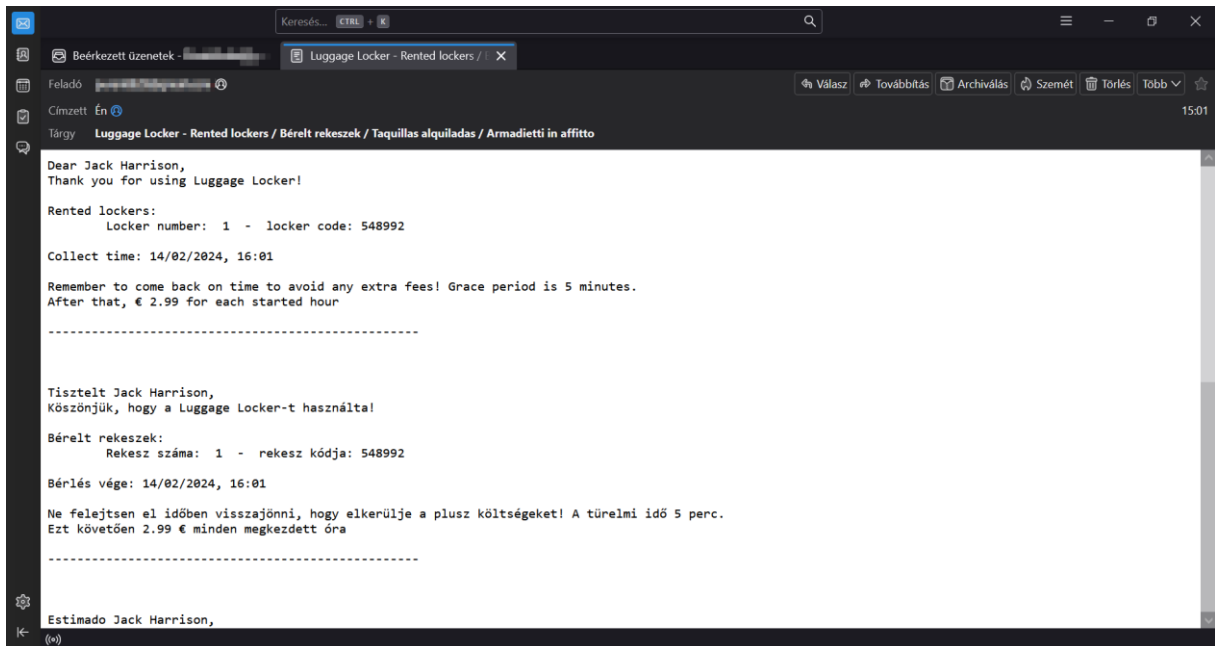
Keresés... CTRL + K

Beérkezett üzenetek - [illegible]

Luggage Locker - Rented lockers / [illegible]

Feladó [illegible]

Válasz Továbbítás Archiválás Szemét Törlés Több

Címzett Én

15:01

Tárgy Luggage Locker - Rented lockers / Bérelt rekeszek / Taquillas alquiladas / Armadietti in affitto

Dear Jack Harrison,
Thank you for using Luggage Locker!

Rented lockers:
Locker number: 1 - locker code: 548992

Collect time: 14/02/2024, 16:01

Remember to come back on time to avoid any extra fees! Grace period is 5 minutes.
After that, € 2.99 for each started hour

--------------------------------------------------

Tisztelt Jack Harrison,
Köszönjük, hogy a Luggage Locker-t használta!

Bérelt rekeszek:
Rekesz száma: 1 - rekesz kódja: 548992

Bérlés vége: 14/02/2024, 16:01

Ne felejtsen el időben visszajönni, hogy elkerülje a plusz költségeket! A türelmi idő 5 perc.
Ezt követően 2.99 € minden megkezdett óra

--------------------------------------------------

Estimado Jack Harrison,